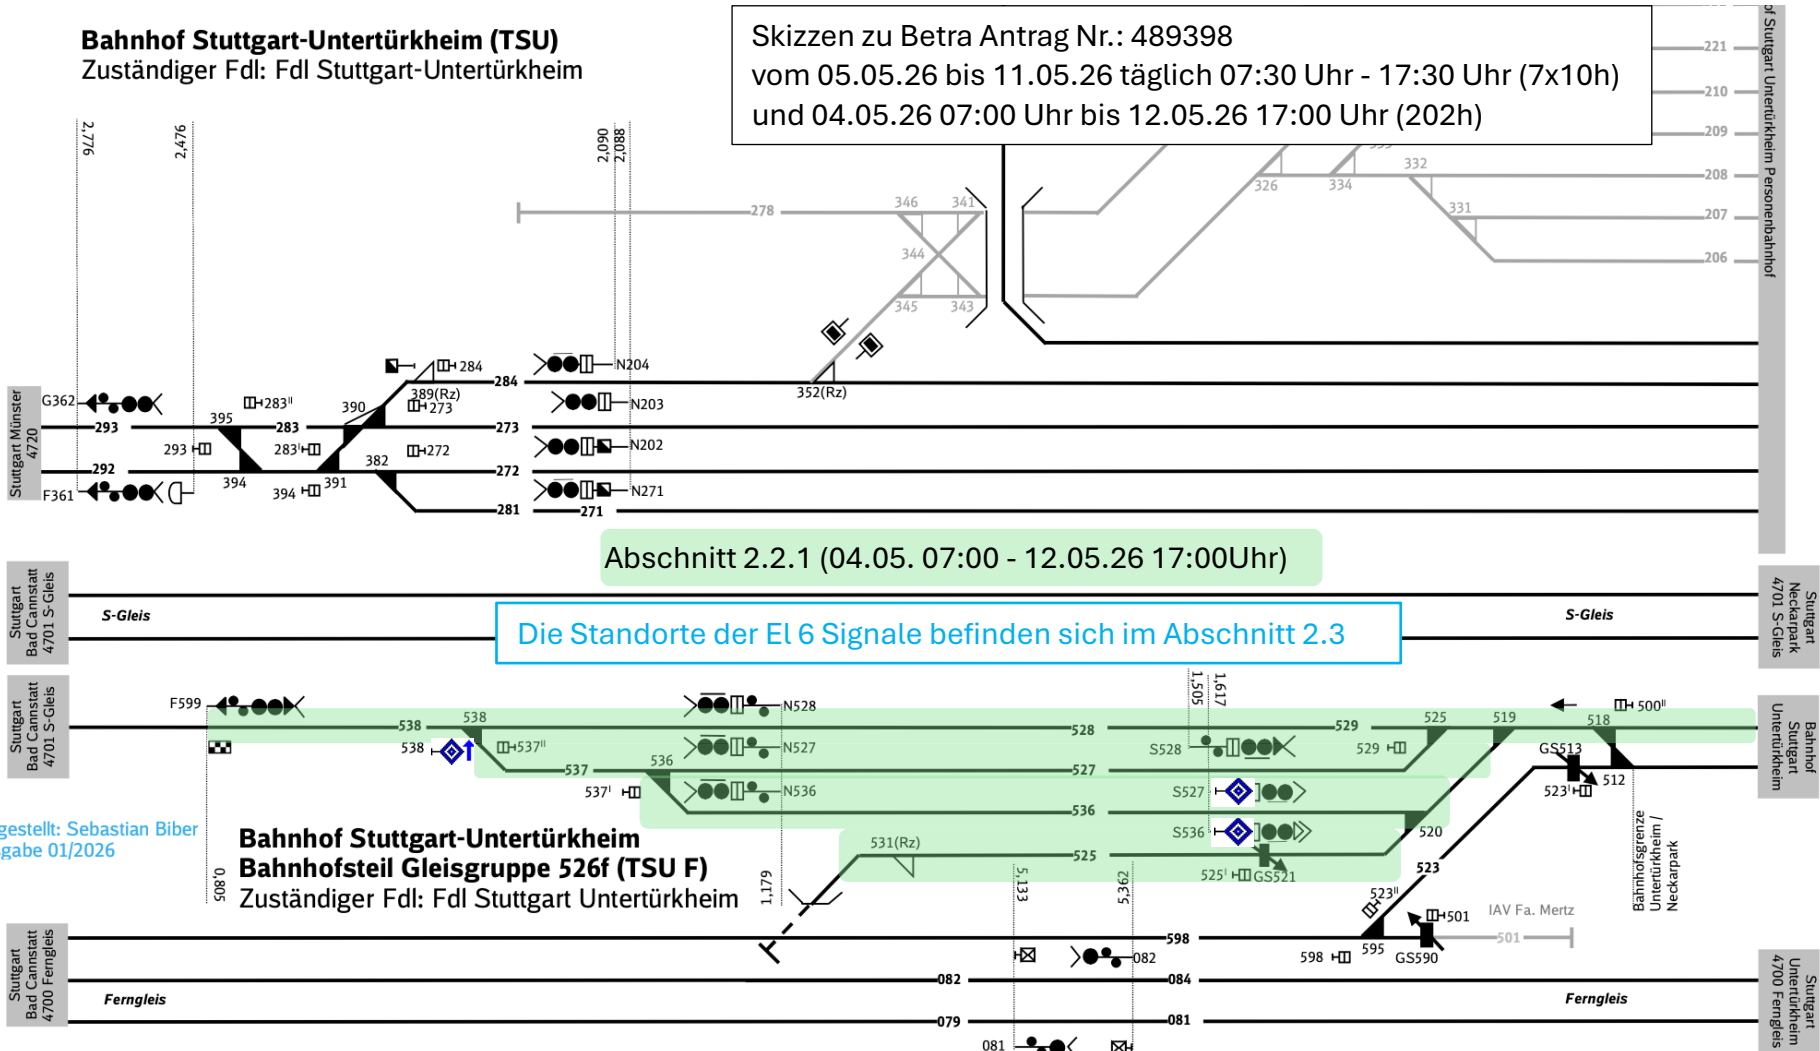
Bahnhof Stuttgart-Untertürkheim (TSU)
Zuständiger Fdl: Fdl Stuttgart-Untertürkheim

Skizzen zu Betra Antrag Nr.: 489398
vom 05.05.26 bis 11.05.26 täglich 07:30 Uhr - 17:30 Uhr (7x10h)
und 04.05.26 07:00 Uhr bis 12.05.26 17:00 Uhr (202h)

2,776 2,476 2,090 2,088

221 210 209 208 207 206

f Stuttgart Untertürkheim Personenbahnhof

332 326 334 331

278 346 341 344 345 343

Stuttgart Münster 4720

G362 293 395 283 390 389(Rz) 284 273 N204 N203 352(Rz) 284

293 283 273 N202 283 272 382 272 292 394 391 394 281 271 N271 F361

Abschnitt 2.2.1 (04.05. 07:00 - 12.05.26 17:00Uhr)

Stuttgart Bad Cannstatt 4701 S-Gleis

S-Gleis

Die Standorte der El 6 Signale befinden sich im Abschnitt 2.3

S-Gleis

Stuttgart Neckarpark 4701 S-Gleis

Stuttgart Bad Cannstatt 4701 S-Gleis

1,505 1,617

F599 538 538 N528 528 529 525 519 518 500II

538 537II 536 N527 537 527 S528 529 GS513 512

537I N536 536 S527 523I

gestellt: Sebastian Biber
gabe 01/2026

S536 520

Bahnhof Stuttgart-Untertürkheim
Bahnhofsteil Gleisgruppe 526f (TSU F)
Zuständiger Fdl: Fdl Stuttgart Untertürkheim

0,805 1,179 531(Rz) 525 5,133 5,362 525I GS521 523 523II

Bahnhof Stuttgart Untertürkheim

Bahnhofsgrenze Untertürkheim / Neckarpark

IAV Fa. Mertz

501 501

598 082 598 595 GS590

Stuttgart Bad Cannstatt 4700 Ferngleis

Ferngleis

082 084 079 081 081

Ferngleis

Stuttgart Untertürkheim 4700 Ferngleis